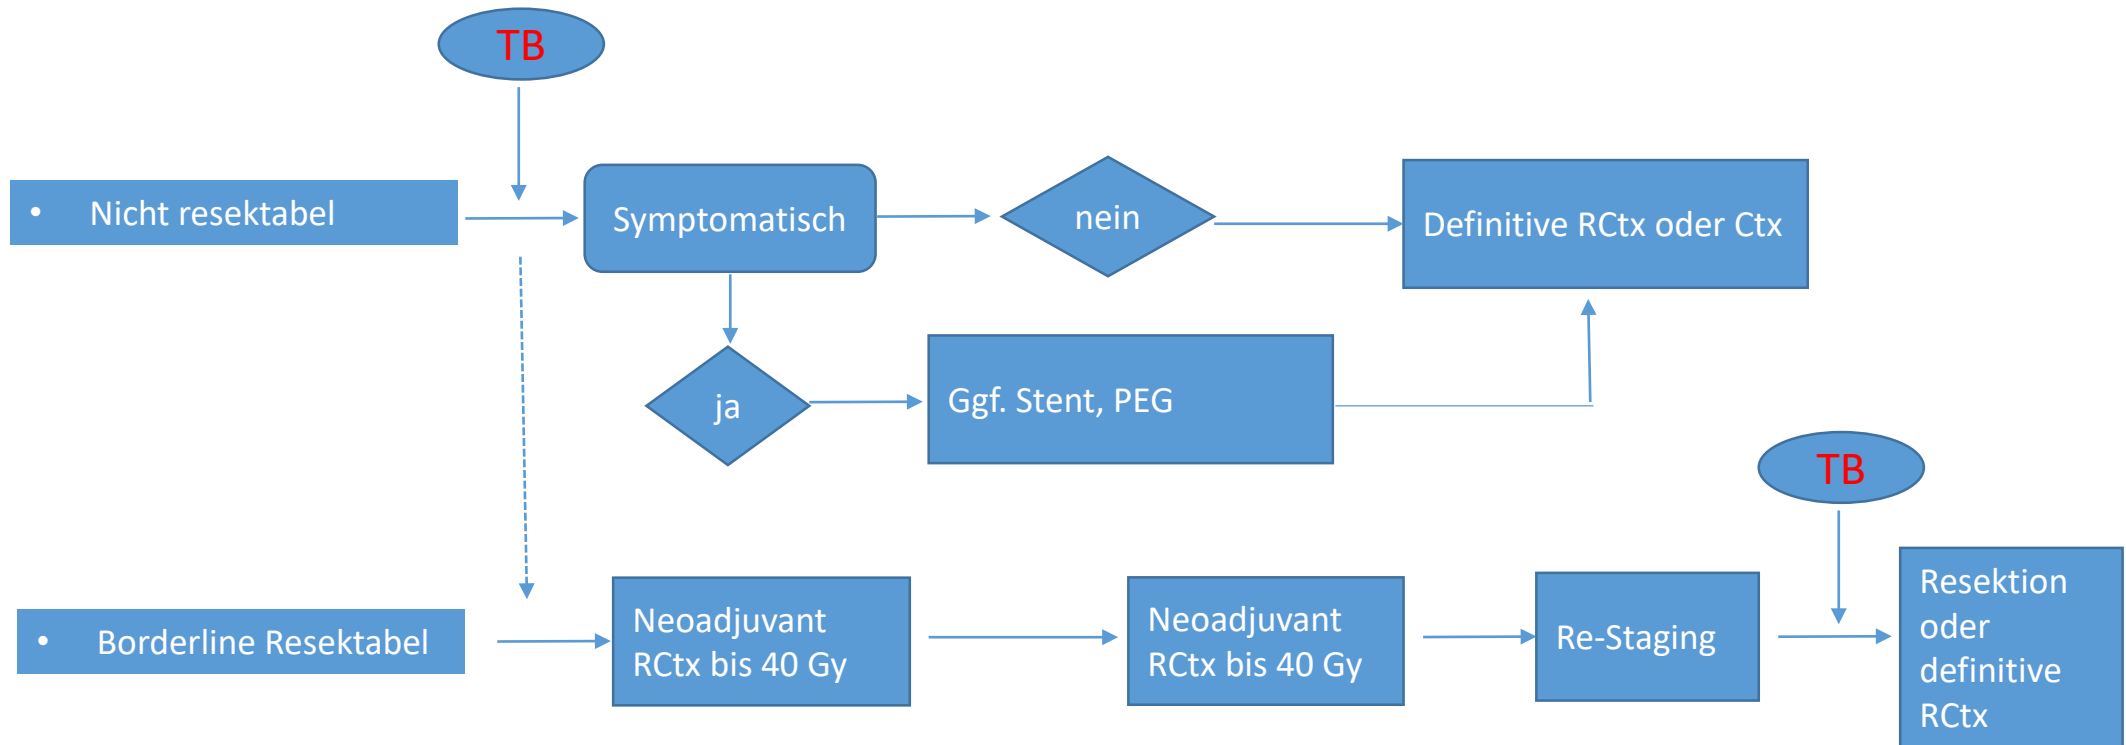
TB

• Nicht resektabel

Symptomatisch

nein

Definitive RCtx oder Ctx

ja

Ggf. Stent, PEG

TB

• Borderline Resektabel

Neoadjuvant RCtx bis 40 Gy

Neoadjuvant RCtx bis 40 Gy

Re-Staging

Resektion oder definitive RCtx